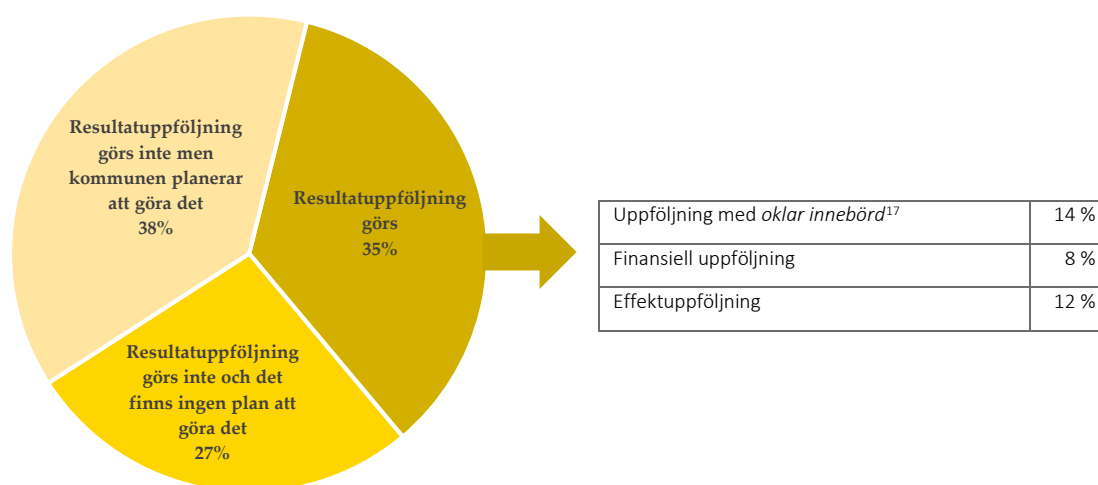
Resultatuppföljning görs inte men kommunen planerar att göra det
38%

Resultatuppföljning görs
35%

Resultatuppföljning görs inte och det finns ingen plan att göra det
27%

| Uppföljning med *oklar innebörd*$^{17}$ | 14 % |
|---|---|
| Finansiell uppföljning | 8 % |
| Effektuppföljning | 12 % |